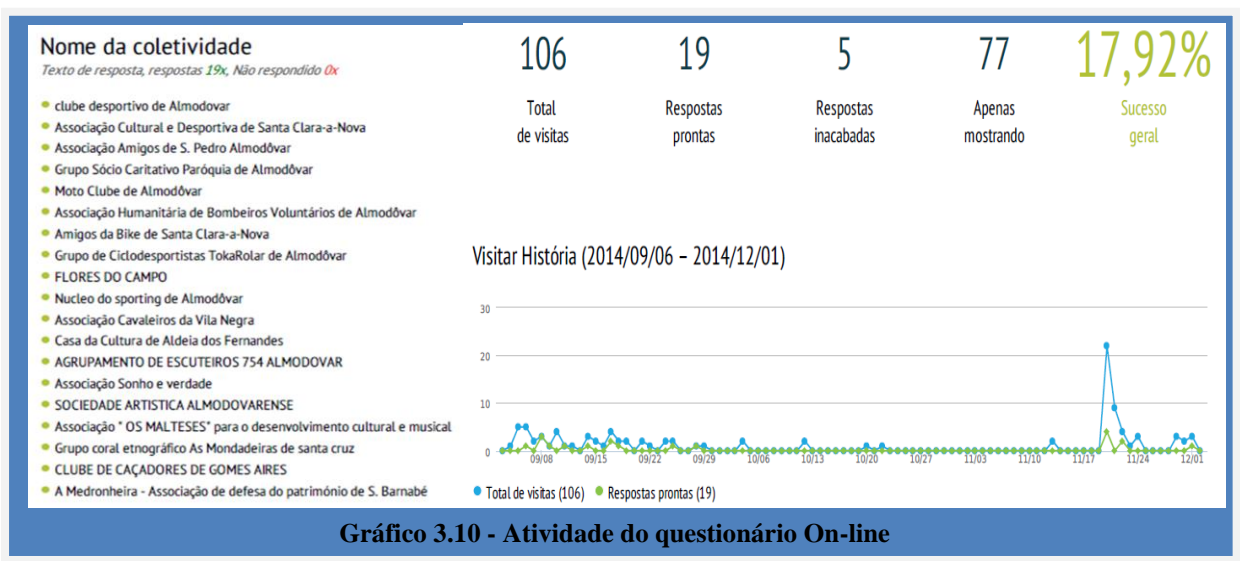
Nome da coletividade
Texto de resposta, respostas 19x, Não respondido 0x

- clube desportivo de Almodovar
- Associação Cultural e Desportiva de Santa Clara-a-Nova
- Associação Amigos de S. Pedro Almodôvar
- Grupo Sócio Caritativo Paróquia de Almodôvar
- Moto Clube de Almodôvar
- Associação Humanitária de Bombeiros Voluntários de Almodôvar
- Amigos da Bike de Santa Clara-a-Nova
- Grupo de Ciclodesportistas TokaRolar de Almodôvar
- FLORES DO CAMPO
- Nucleo do sporting de Almodôvar
- Associação Cavaleiros da Vila Negra
- Casa da Cultura de Aldeia dos Fernandes
- AGRUPAMENTO DE ESCUTEIROS 754 ALMODOVAR
- Associação Sonho e verdade
- SOCIEDADE ARTISTICA ALMODOVARENSE
- Associação " OS MALTESES" para o desenvolvimento cultural e musical
- Grupo coral etnográfico As Mondadeiras de santa cruz
- CLUBE DE CAÇADORES DE GOMES AIRES
- A Medronheira - Associação de defesa do património de S. Barnabé

106
Total de visitas

19
Respostas prontas

5
Respostas inacabadas

77
Apenas mostrando

17,92%
Sucesso geral

Visitar História (2014/09/06 – 2014/12/01)

30
20
10
0
09/08 09/15 09/22 09/29 10/06 10/13 10/20 10/27 11/03 11/10 11/17 11/24 12/01

Total de visitas (106) Respostas prontas (19)

Gráfico 3.10 - Atividade do questionário On-line